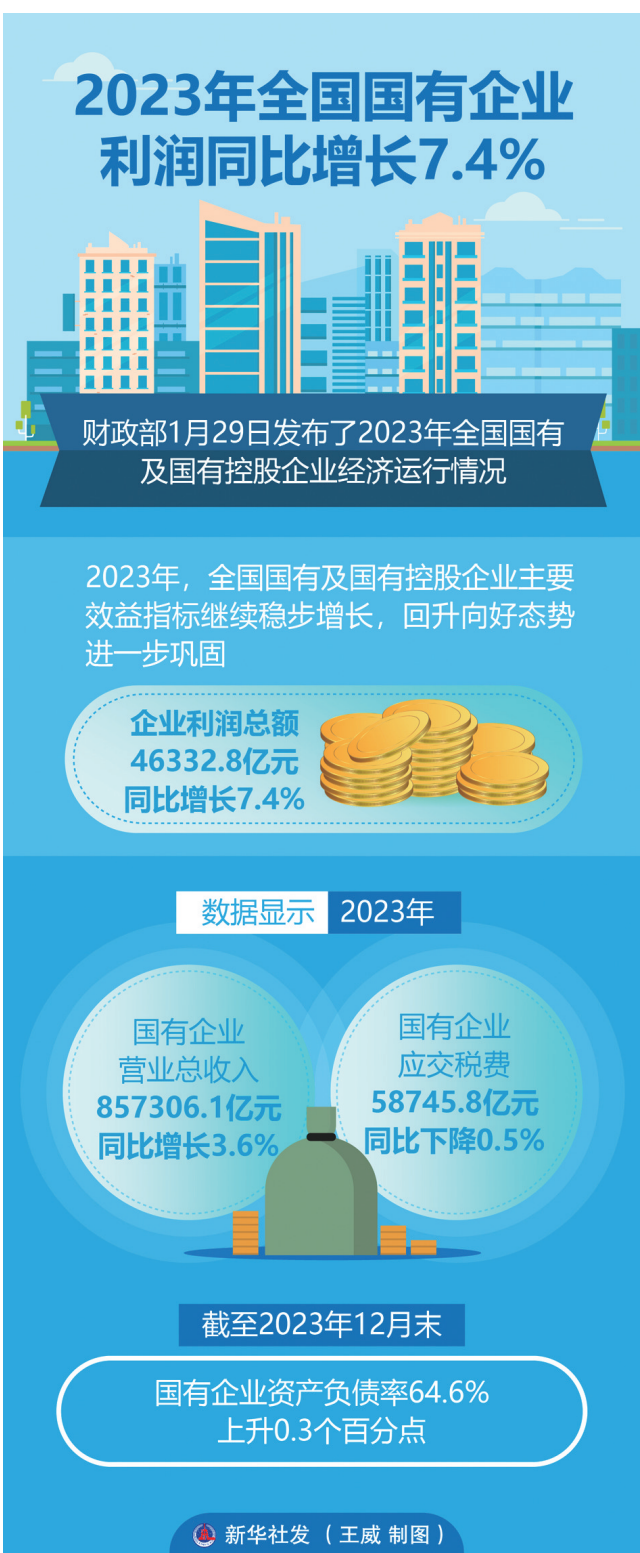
2023年全国国有企业利润同比增长7.4%

财政部1月29日发布了2023年全国国有及国有控股企业经济运行情况

2023年，全国国有及国有控股企业主要效益指标继续稳步增长，回升向好态势进一步巩固

企业利润总额
46332.8亿元
同比增长7.4%

数据显示 2023年

国有企业
营业总收入
857306.1亿元
同比增长3.6%

国有企业
应交税费
58745.8亿元
同比下降0.5%

截至2023年12月末

国有企业资产负债率64.6%
上升0.3个百分点

新华社发（王威 制图）